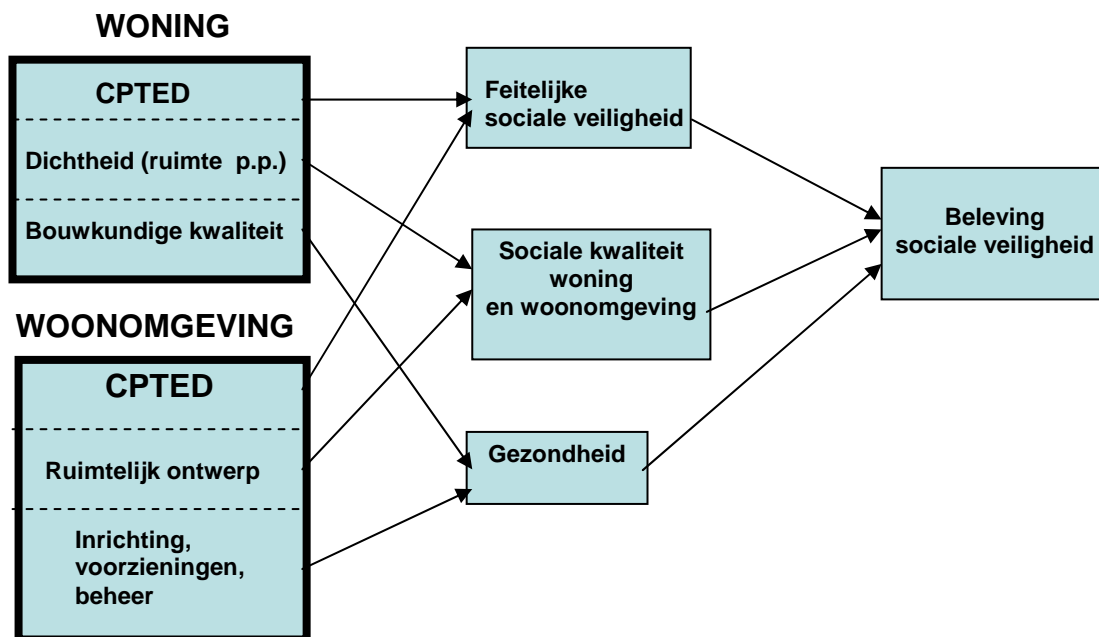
WONING

CPTED

Dichtheid (ruimte p.p.)

Bouwkundige kwaliteit

WOONOMGEVING

CPTED

Ruimtelijk ontwerp

Inrichting, voorzieningen, beheer

Feitelijke sociale veiligheid

Sociale kwaliteit woning en woonomgeving

Gezondheid

Beleving sociale veiligheid